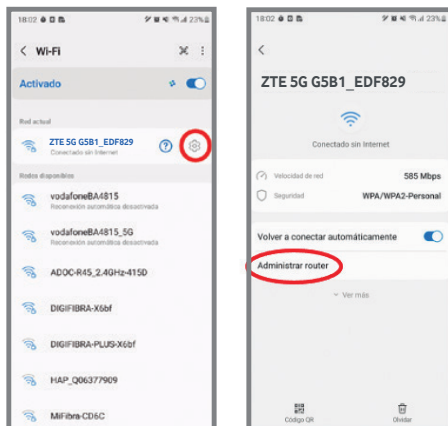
18:02 23%

Wi-Fi

Activado

Red actual

ZTE 5G G5B1_EDF829
Conectado sin Internet

Redes disponibles

vodafoneBA4815
Reconexión automática desactivada

vodafoneBA4815_5G
Reconexión automática desactivada

ADOC-R45_2.4GHz-415D

DIGIFIBRA-X6bf

DIGIFIBRA-PLUS-X6bf

HAP_Q06377909

MiFibra-CD6C

18:02 23%

ZTE 5G G5B1_EDF829

Conectado sin Internet

Velocidad de red 585 Mbps

Seguridad WPA/WPA2-Personal

Volver a conectar automáticamente

Administrar router

Ver más

Código QR

Olvidar